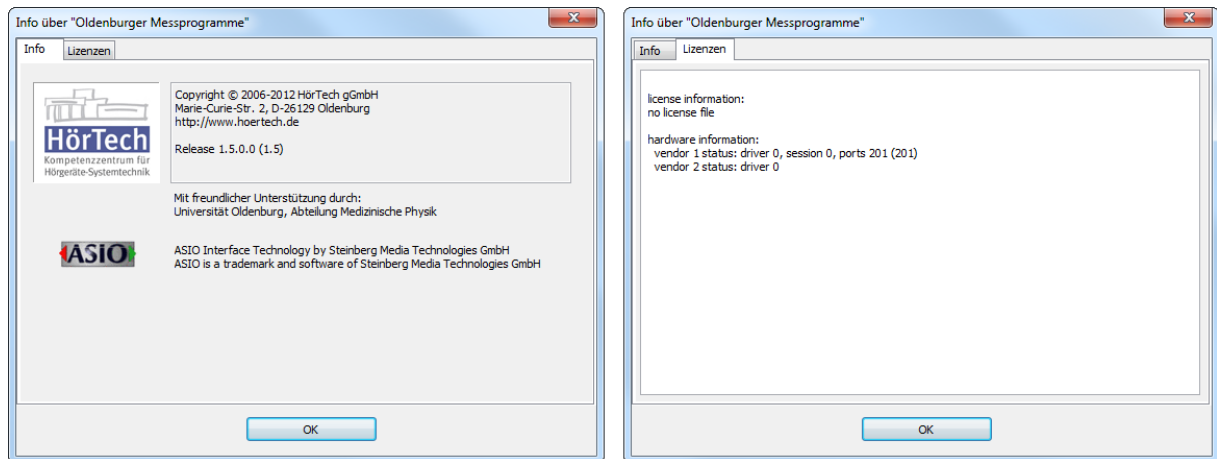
Info über "Oldenburger Messprogramme"

Info

Lizenzen

HörTech
Kompetenzzentrum für
Hörgeräte-Systemtechnik

Copyright © 2006-2012 HörTech gGmbH
Marie-Curie-Str. 2, D-26129 Oldenburg
http://www.hoertech.de

Release 1.5.0.0 (1.5)

Mit freundlicher Unterstützung durch:
Universität Oldenburg, Abteilung Medizinische Physik

ASIO

ASIO Interface Technology by Steinberg Media Technologies GmbH
ASIO is a trademark and software of Steinberg Media Technologies GmbH

OK

Info über "Oldenburger Messprogramme"

Info

Lizenzen

license information:
no license file

hardware information:
vendor 1 status: driver 0, session 0, ports 201 (201)
vendor 2 status: driver 0

OK